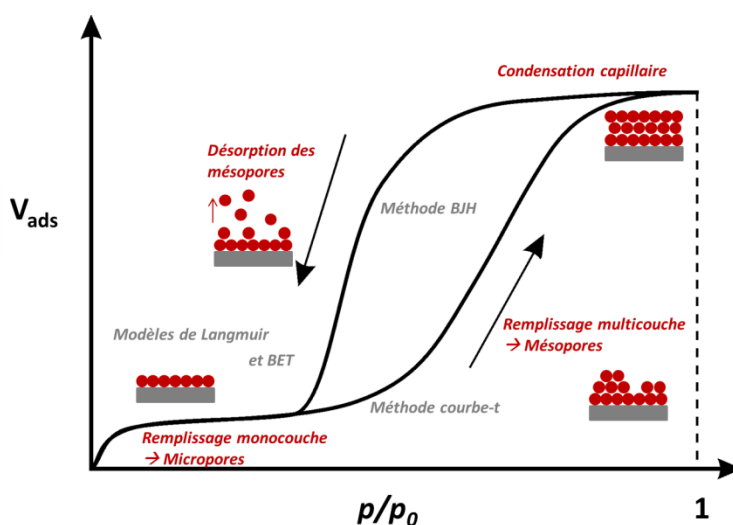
Condensation capillaire

Désorption des mésopores

$V_{ads}$

Méthode BJH

Modèles de Langmuir et BET

Remplissage multicouche → Mésopores

Méthode courbe-t

Remplissage monocouche → Micropores

$p/p_0$

1